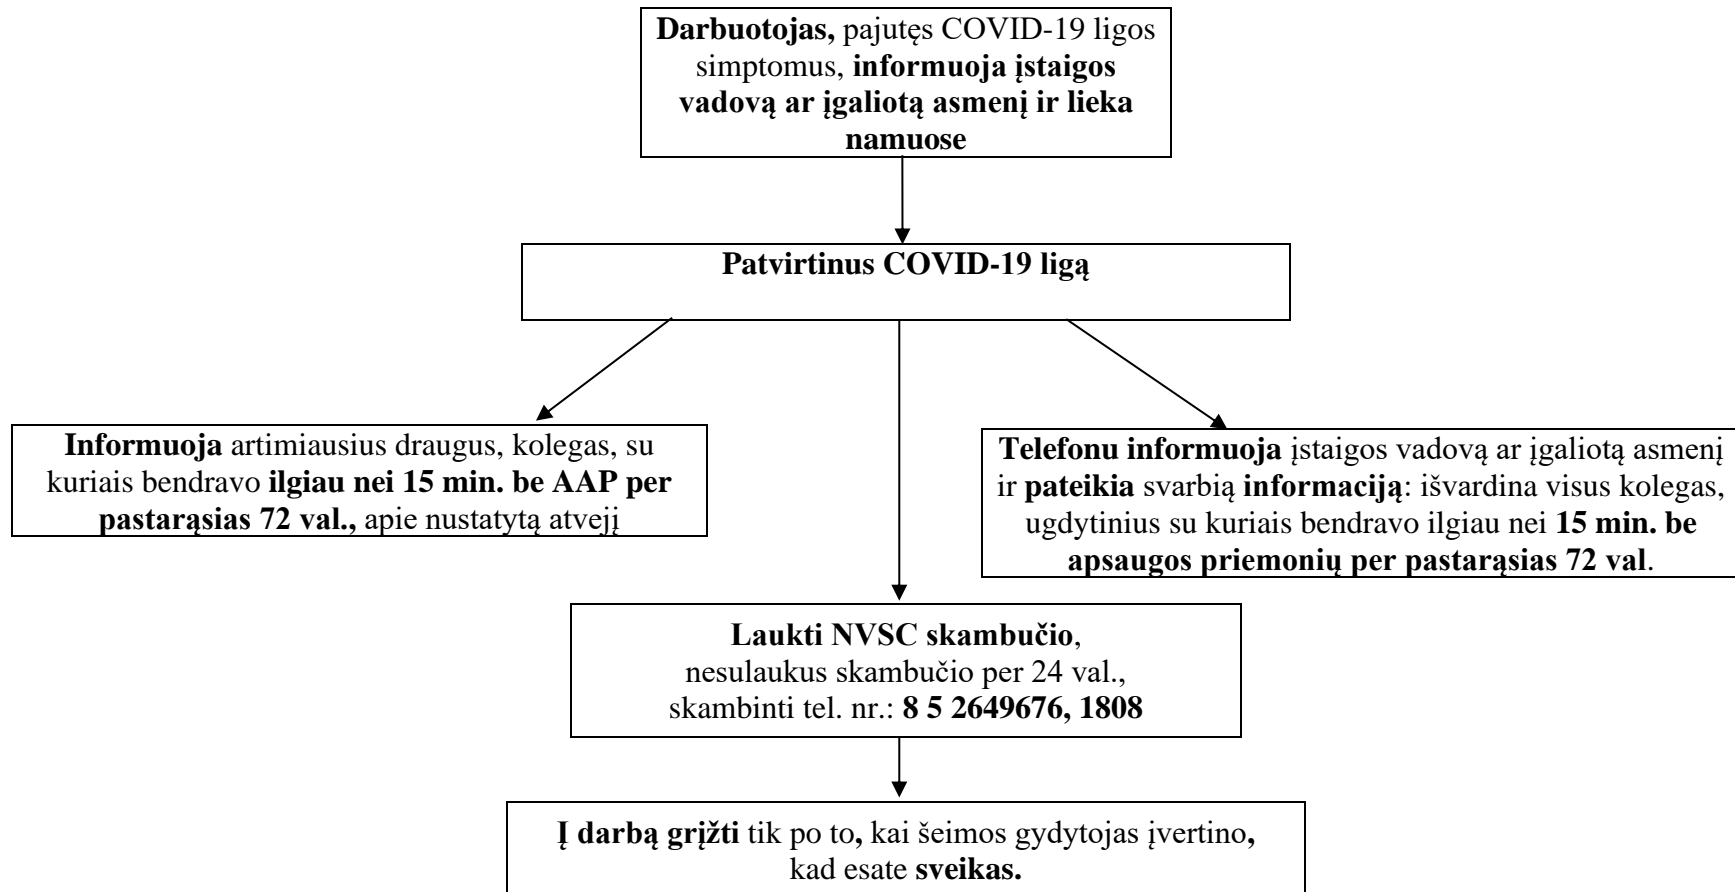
Darbuotojas, pajutęs COVID-19 ligos simptomus, informuoja įstaigos vadovą ar įgaliotą asmenį ir lieka namuose

Patvirtinus COVID-19 ligą

Informuoja artimiausius draugus, kolegas, su kuriais bendravo ilgiau nei 15 min. be AAP per pastarąsias 72 val., apie nustatytą atvejį

Telefonu informuoja įstaigos vadovą ar įgaliotą asmenį ir pateikia svarbią informaciją: išvardina visus kolegas, ugdytinius su kuriais bendravo ilgiau nei 15 min. be apsaugos priemonių per pastarąsias 72 val.

Laukti NVSC skambučio, nesulaukus skambučio per 24 val., skambinti tel. nr.: 8 5 2649676, 1808

Į darbą grįžti tik po to, kai šeimos gydytojas įvertino, kad esate sveikas.